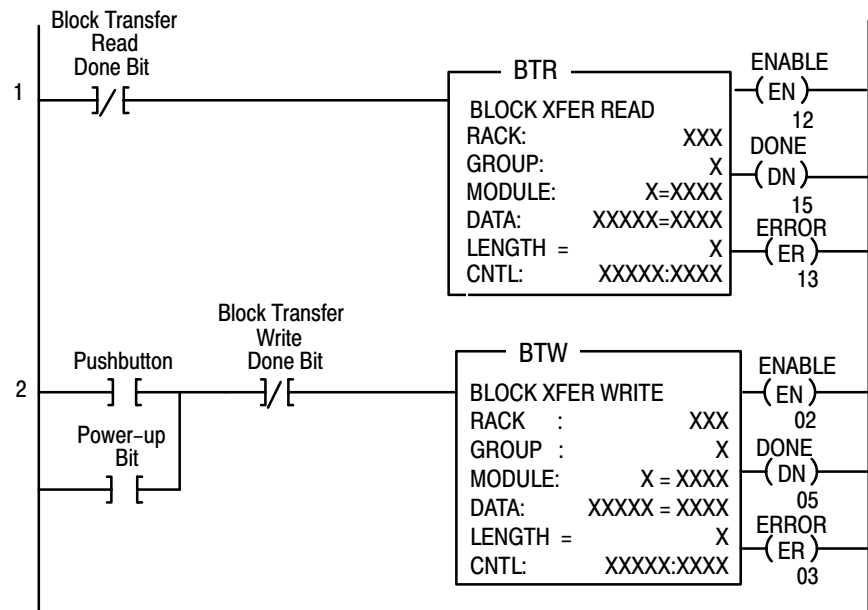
Block Transfer Read Done Bit

1

BTR

BLOCK XFER READ
RACK: XXX
GROUP: X
MODULE: X=XXXX
DATA: XXXXX=XXXX
LENGTH = X
CNTL: XXXXX:XXXX

ENABLE
EN
12
DONE
DN
15
ERROR
ER
13

Block Transfer Write Done Bit

2

Pushbutton

Power-up Bit

BTW

BLOCK XFER WRITE
RACK : XXX
GROUP : X
MODULE: X = XXXX
DATA: XXXXX = XXXX
LENGTH = X
CNTL: XXXXX:XXXX

ENABLE
EN
02
DONE
DN
05
ERROR
ER
03